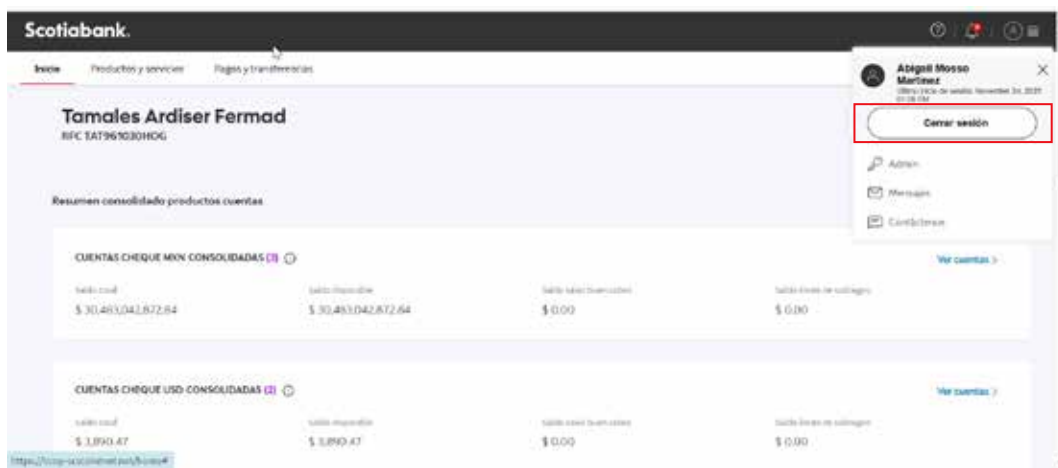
Scotiabank.

Inicio Productos y servicios Pagos y transferencias

Abigail Mosso Martinez
Último inicio de sesión: November 24, 2021 01:28 PM

Cerrar sesión

Admin

Mensajes

Contáctenos

Tamales Ardiser Fermad
RFC TAT961030HOG

Resumen consolidado productos cuentas

CUENTAS CHEQUE MXN CONSOLIDADAS (3)

Ver cuentas >

| Saldo total | Saldo disponible | Saldo salvo buen cobro | Saldo línea de sobregiro |
|---|---|---|---|
| $ 30,463,042,872.64 | $ 30,463,042,872.64 | $ 0.00 | $ 0.00 |

CUENTAS CHEQUE USD CONSOLIDADAS (2)

Ver cuentas >

| Saldo total | Saldo disponible | Saldo salvo buen cobro | Saldo línea de sobregiro |
|---|---|---|---|
| $ 3,890.47 | $ 3,890.47 | $ 0.00 | $ 0.00 |

https://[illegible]/home#